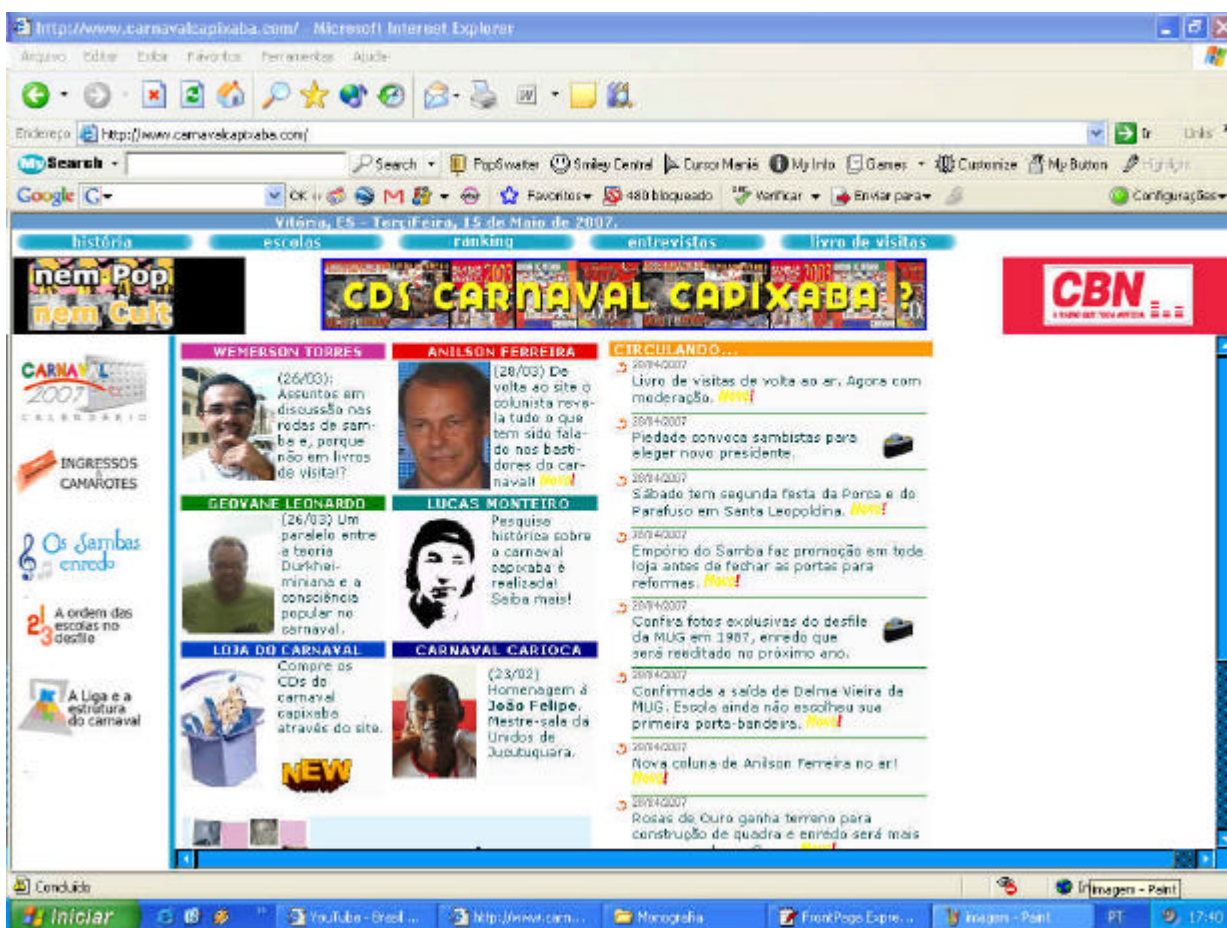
http://www.carnavalcapixaba.com/ - Microsoft Internet Explorer

Arquivo Editar Exibir Favoritos Ferramentas Ajuda

Endereço http://www.carnavalcapixaba.com/ Ir Links

My Search Search PopSwatter Smiley Central Cursor Mania My Info Games Customize My Button Highlight

Google G- OK Favoritos 480 bloqueado Verificar Enviar para Configurações

Vitória, ES - Terça-Feira, 15 de Maio de 2007.

história escolas ranking entrevistas livro de visitas

nem Pop nem Cult

CDS CARNAVAL CAPIXABA ?

CBN

CARNAVAL 2007 CALENDÁRIO

INGRESSOS CAMAROTES

Os Sambas enredo

A ordem das escolas no desfile

A Liga e a estrutura do carnaval

WEMERSON TORRES
(26/03): Assuntos em discussão nas rodas de samba e, porque não em livros de visita!?

ANILSON FERREIRA
(28/03) De volta ao site o colunista revela tudo o que tem sido falado nos bastidores do carnaval! Novo!

GEDVANE LEONARDO
(26/03) Um paralelo entre a teoria Durkheimiana e a consciência popular no carnaval.

LUCAS MONTEIRO
Pesquisa histórica sobre o carnaval capixaba é realizada! Saiba mais!

LOJA DO CARNAVAL
Compre os CDs do carnaval capixaba através do site.
NEW

CARNAVAL CARIOCA
(23/02) Homenagem à João Felipe, Mestre-sala da Unidos de Jucutuquara.

CIRCULANDO...
20/04/2007
Livro de visitas de volta ao ar. Agora com moderação. Novo!
20/04/2007
Piedade convoca sambistas para eleger novo presidente.
20/04/2007
Sábado tem segunda festa da Porca e do Parafuso em Santa Leopoldina. Novo!
20/04/2007
Empório do Samba faz promoção em toda loja antes de fechar as portas para reformas. Novo!
20/04/2007
Confira fotos exclusivas do desfile da MUG em 1987, enredo que será reeditado no próximo ano.
20/04/2007
Confirmada a saída de Delma Vieira da MUG. Escola ainda não escolheu sua primeira porta-bandeira. Novo!
20/04/2007
Nova coluna de Anilson Ferreira no ar! Novo!
20/04/2007
Rosas de Ouro ganha terreno para construção de quadra e enredo será mais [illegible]

Concluído
Imagem - Paint

Iniciar YouTube - Brasil ... http://www.carn... Monografia FrontPage Expre... Imagem - Paint PT 17:40